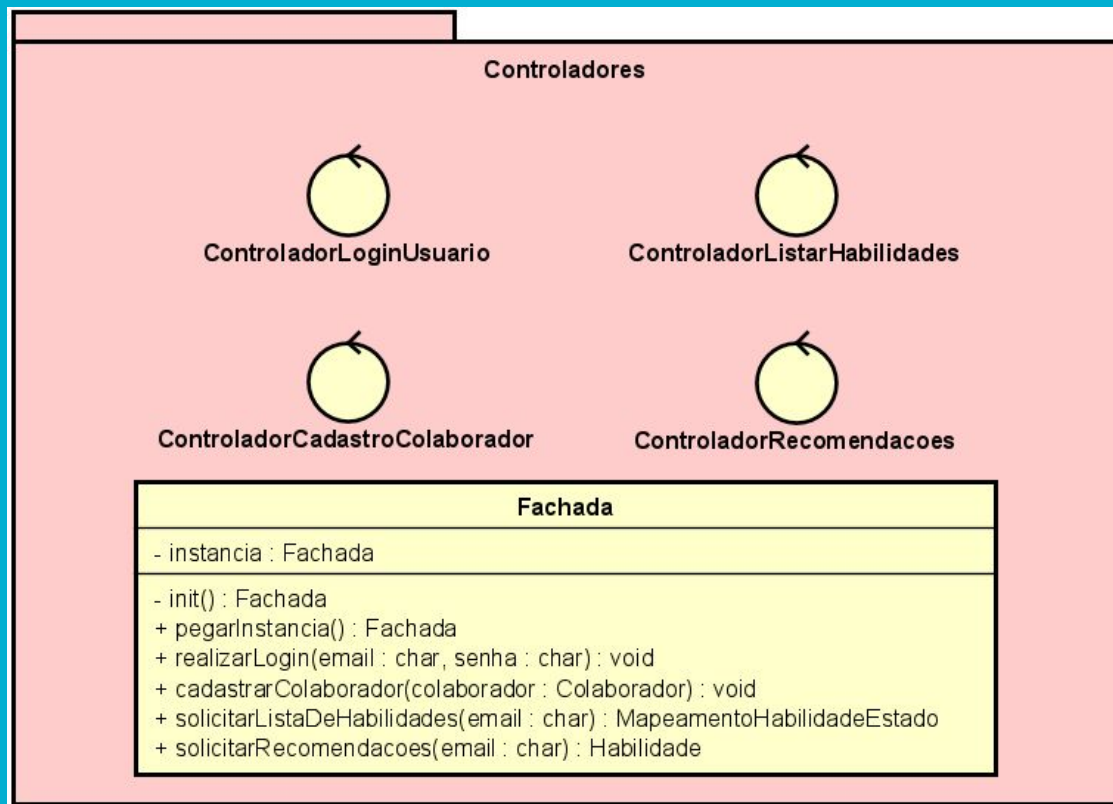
Controladores

ControladorLoginUsuario

ControladorListarHabilidades

ControladorCadastroColaborador

ControladorRecomendacoes

Fachada

- instancia : Fachada

- init() : Fachada
+ pegarInstancia() : Fachada
+ realizarLogin(email : char, senha : char) : void
+ cadastrarColaborador(colaborador : Colaborador) : void
+ solicitarListaDeHabilidades(email : char) : MapeamentoHabilidadeEstado
+ solicitarRecomendacoes(email : char) : Habilidade